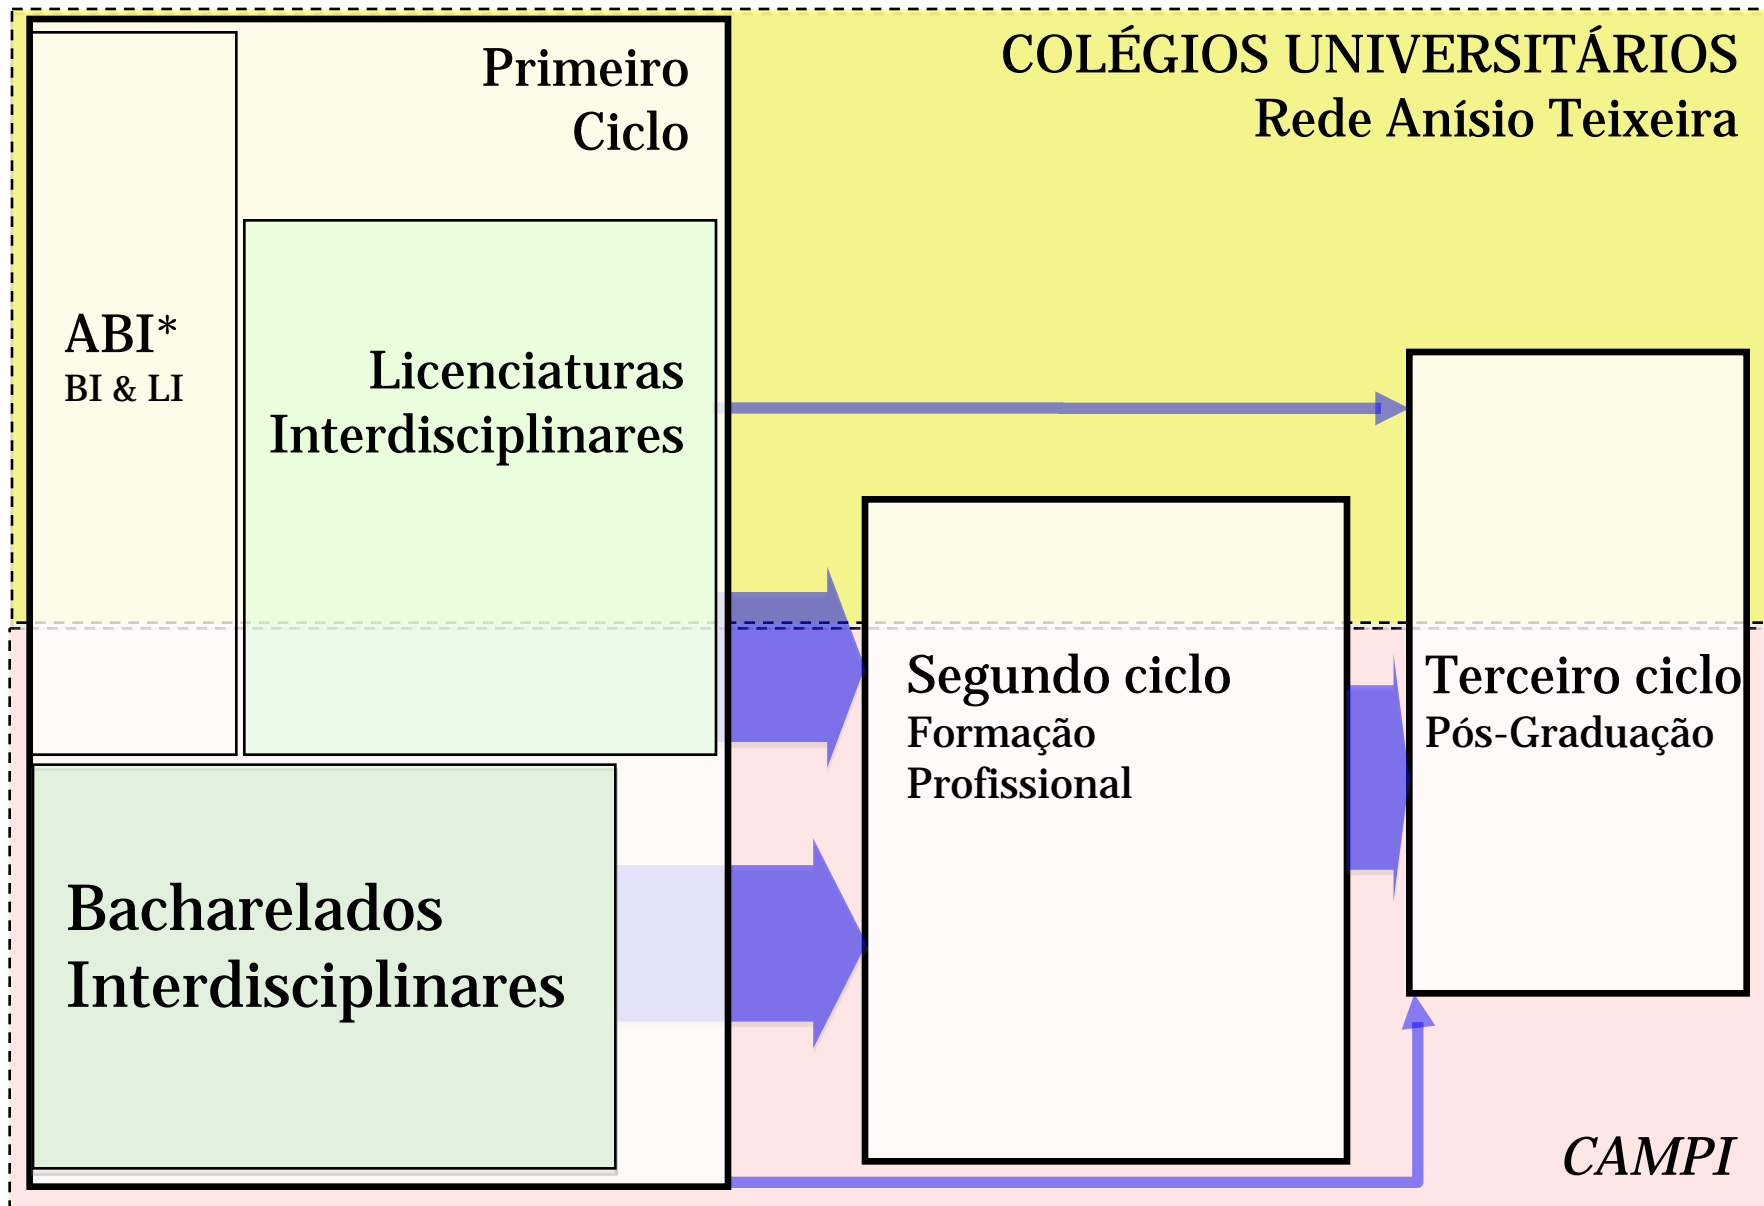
COLÉGIOS UNIVERSITÁRIOS
Rede Anísio Teixeira

Primeiro Ciclo

ABI*
BI & LI

Licenciaturas Interdisciplinares

Bacharelados Interdisciplinares

Segundo ciclo
Formação Profissional

Terceiro ciclo
Pós-Graduação

CAMPI